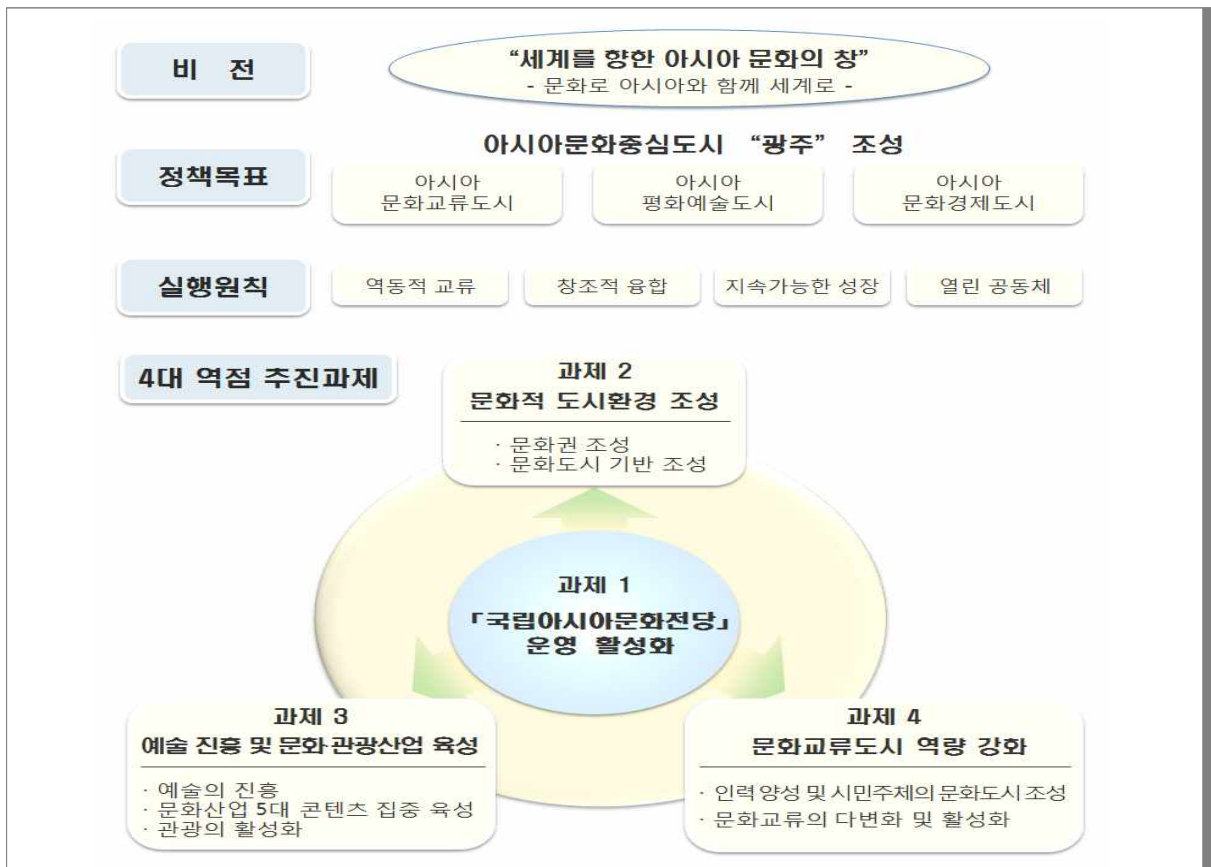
비 전

"세계를 향한 아시아 문화의 창"
- 문화로 아시아와 함께 세계로 -

아시아문화중심도시 "광주" 조성

정책목표

아시아 문화교류도시

아시아 평화예술도시

아시아 문화경제도시

실행원칙

역동적 교류

창조적 융합

지속가능한 성장

열린 공동체

4대 역점 추진과제

과제 2
문화적 도시환경 조성

· 문화권 조성
· 문화도시 기반 조성

과제 1
「국립아시아문화전당」 운영 활성화

과제 3
예술 진흥 및 문화·관광산업 육성

· 예술의 진흥
· 문화산업 5대 콘텐츠 집중 육성
· 관광의 활성화

과제 4
문화교류도시 역량 강화

· 인력 양성 및 시민주체의 문화도시 조성
· 문화교류의 다변화 및 활성화